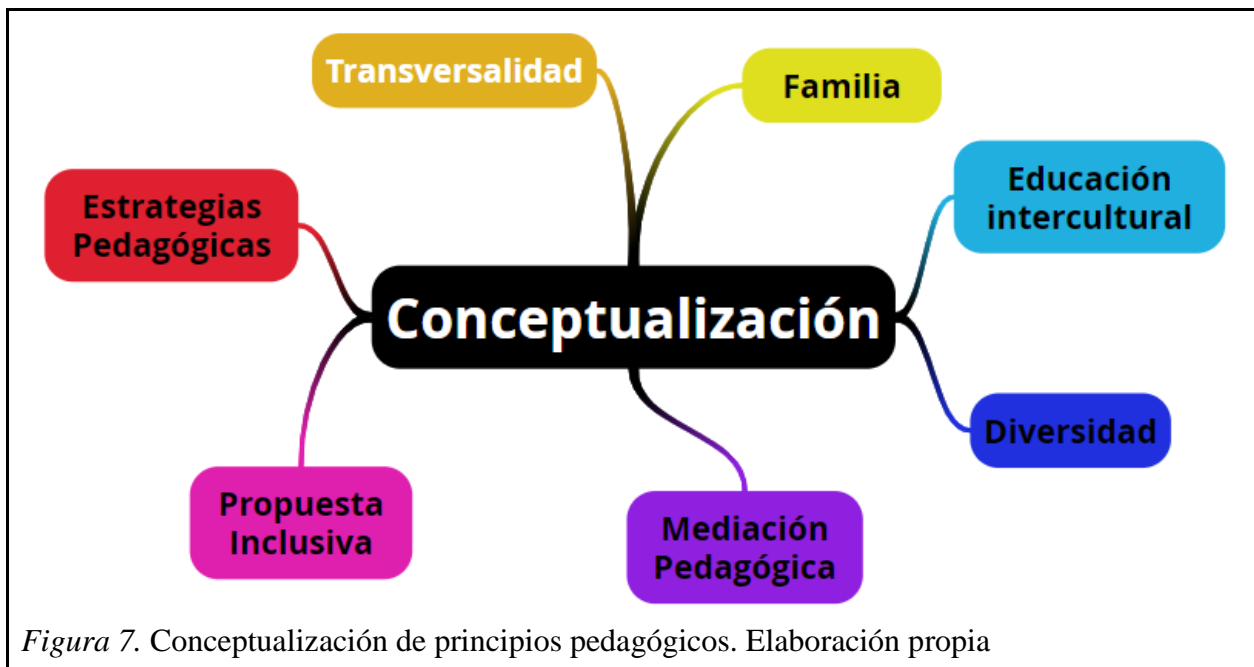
Transversalidad

Familia

Estrategias Pedagógicas

Educación intercultural

Conceptualización

Diversidad

Propuesta Inclusiva

Mediación Pedagógica

*Figura 7.* Conceptualización de principios pedagógicos. Elaboración propia